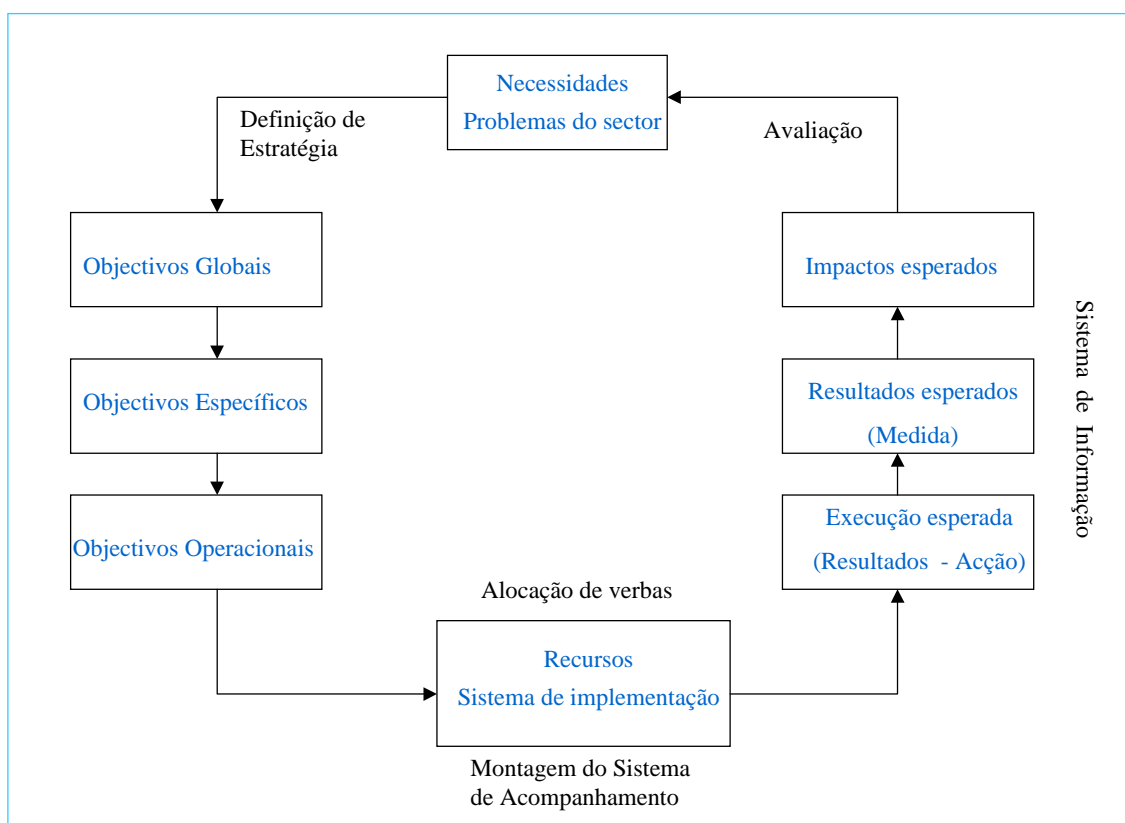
Necessidades
Problemas do sector

Definição de Estratégia

Avaliação

Objectivos Globais

Objectivos Específicos

Objectivos Operacionais

Impactos esperados

Resultados esperados
(Medida)

Execução esperada
(Resultados - Acção)

Sistema de Informação

Alocação de verbas

Recursos
Sistema de implementação

Montagem do Sistema de Acompanhamento